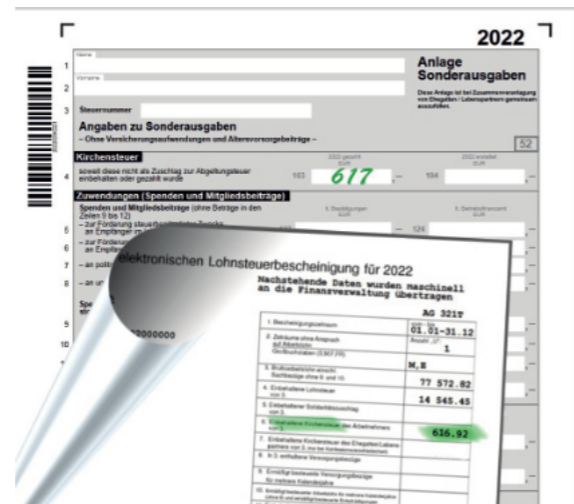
2022

Name

Vorname

Anlage Sonderausgaben

Diese Anlage ist bei Zusammenveranlagung von Ehegatten / Lebenspartnern gemeinsam auszufüllen.

Steuernummer

Angaben zu Sonderausgaben
– Ohne Versicherungsaufwendungen und Altersvorsorgebeiträge –

52

Kirchensteuer

soweit diese nicht als Zuschlag zur Abgeltungsteuer einbehalten oder gezahlt wurde

2022 gezahlt EUR

103 617 ,–

2022 erstattet EUR

104

Zuwendungen (Spenden und Mitgliedsbeiträge)

Spenden und Mitgliedsbeiträge (ohne Beiträge in den Zeilen 5 bis 12)

lt. Bestätigungen EUR

lt. Betriebsfinanzamt EUR

– zur Förderung steuerbegünstigter Zwecke an Empfänger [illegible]

– zur Förderung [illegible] an Empfä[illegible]

124

– an politi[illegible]

– an u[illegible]

Spe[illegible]

elektronischen Lohnsteuerbescheinigung für 2022

Nachstehende Daten wurden maschinell an die Finanzverwaltung übertragen

AG 321T

1. Bescheinigungszeitraum | 01.01-31.12

2. Zeiträume ohne Anspruch auf Arbeitslohn | Anzahl „U“ 1

3. Großbuchstaben (S,M,F,FR) | M,E

3. Bruttoarbeitslohn einschl. Sachbezüge ohne 9. und 10. | 77 572.82

4. Einbehaltene Lohnsteuer von 3. | 14 545.45

5. Einbehaltener Solidaritätszuschlag von 3.

6. Einbehaltene Kirchensteuer des Arbeitnehmers von 3. | 616.92

7. Einbehaltene Kirchensteuer des Ehegatten/Lebenspartners von 3. (nur bei Konfessionsverschiedenheit)

8. In 3. enthaltene Versorgungsbezüge

9. Ermäßigt besteuerte Versorgungsbezüge für mehrere Kalenderjahre

10. Ermäßigt besteuerter Arbeitslohn für mehrere Kalenderjahre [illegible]